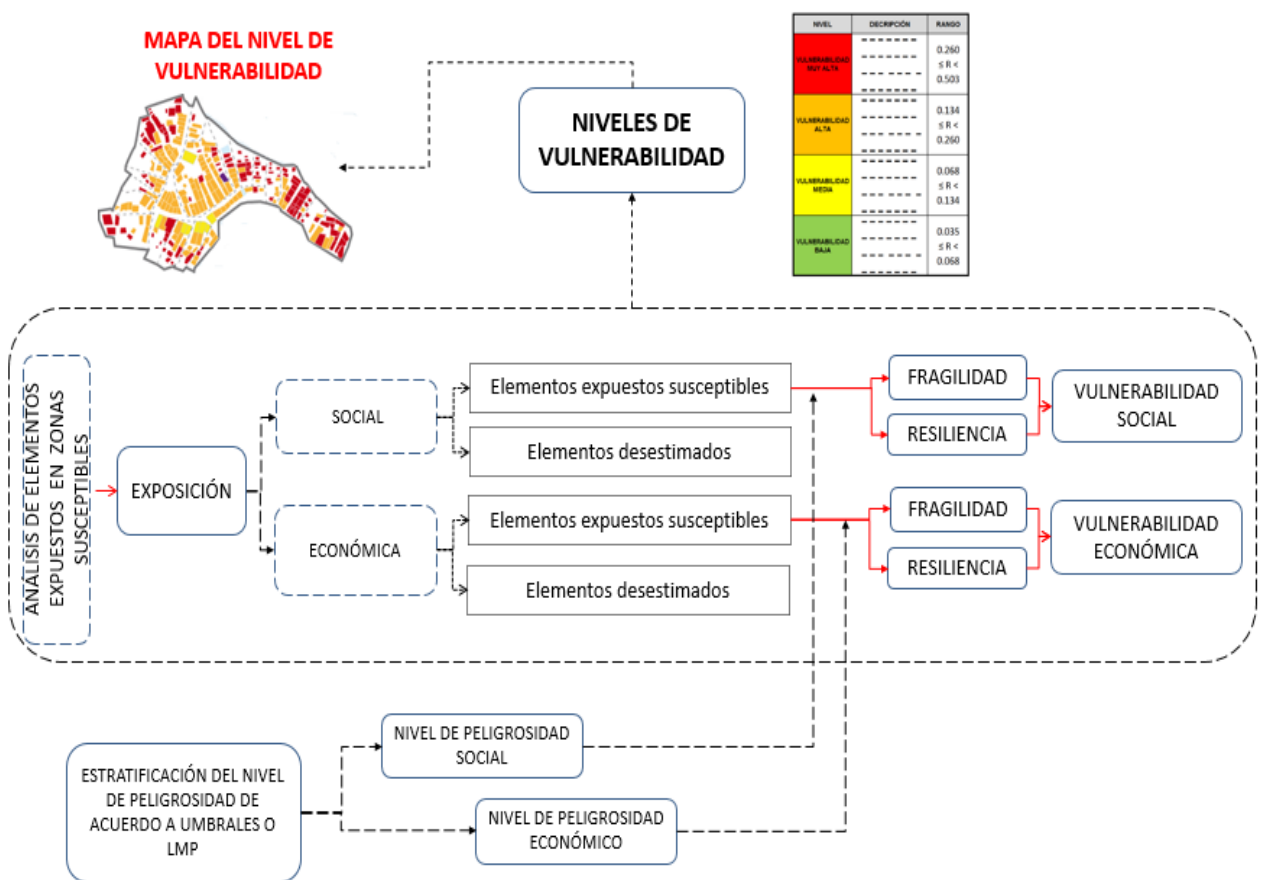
MAPA DEL NIVEL DE VULNERABILIDAD

NIVELES DE VULNERABILIDAD

| NIVEL | DECRIPCIÓN | RANGO |
|---|---|---|
| VULNERABILIDAD MUY ALTA | ------- | 0.260 ≤ R < 0.503 |
| VULNERABILIDAD ALTA | ------- | 0.134 ≤ R < 0.260 |
| VULNERABILIDAD MEDIA | ------- | 0.068 ≤ R < 0.134 |
| VULNERABILIDAD BAJA | ------- | 0.035 ≤ R < 0.068 |

ANÁLISIS DE ELEMENTOS EXPUESTOS EN ZONAS SUSCEPTIBLES

EXPOSICIÓN

SOCIAL

Elementos expuestos susceptibles

Elementos desestimados

ECONÓMICA

Elementos expuestos susceptibles

Elementos desestimados

FRAGILIDAD

RESILIENCIA

VULNERABILIDAD SOCIAL

FRAGILIDAD

RESILIENCIA

VULNERABILIDAD ECONÓMICA

ESTRATIFICACIÓN DEL NIVEL DE PELIGROSIDAD DE ACUERDO A UMBRALES O LMP

NIVEL DE PELIGROSIDAD SOCIAL

NIVEL DE PELIGROSIDAD ECONÓMICO